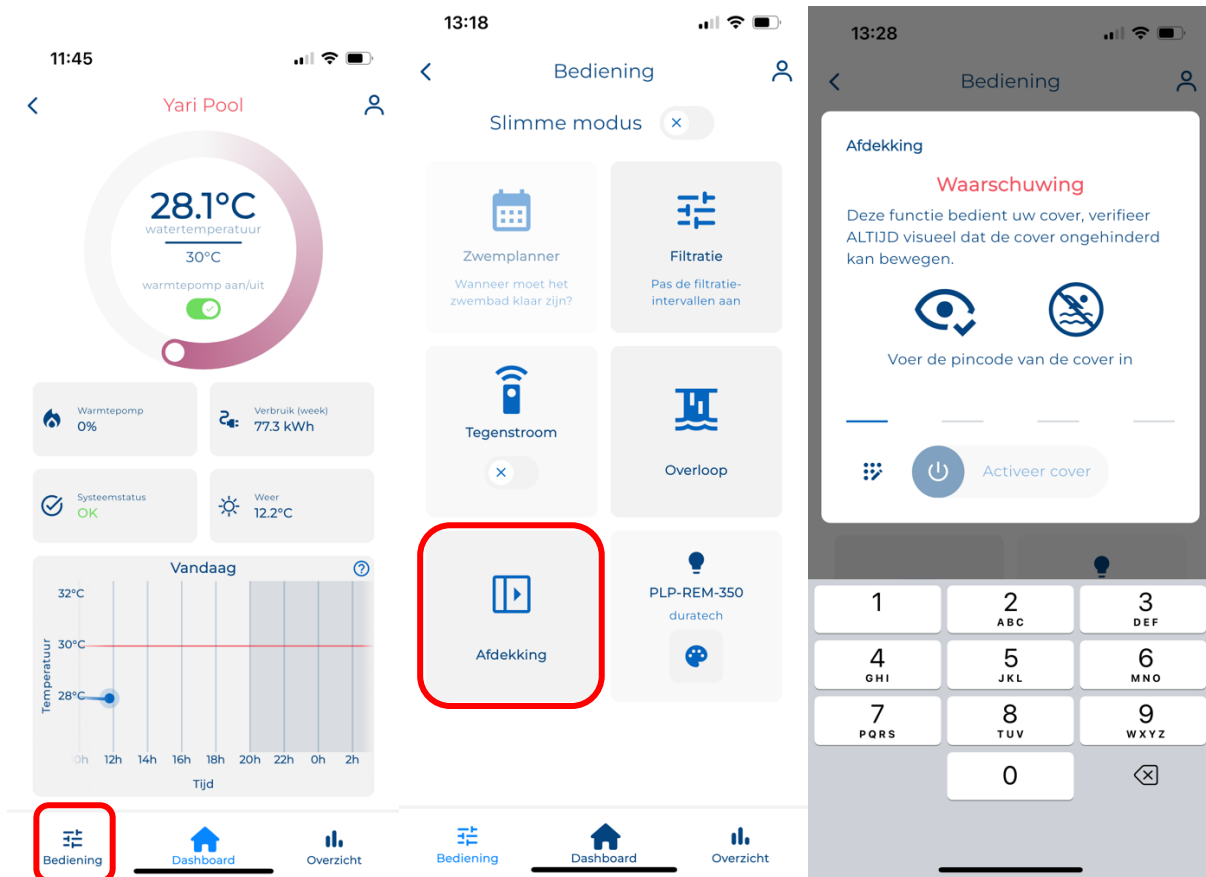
11:45

Yari Pool

28.1°C
watertemperatuur
30°C
warmtepomp aan/uit

Warmtepomp
0%

Verbruik (week)
77.3 kWh

Systeemstatus
OK

Weer
12.2°C

Vandaag

32°C
30°C
28°C
Temperatuur
0h 12h 14h 16h 18h 20h 22h 0h 2h
Tijd

Bediening
Dashboard
Overzicht

13:18

Bediening

Slimme modus

Zwemplanner
Wanneer moet het zwembad klaar zijn?

Filtratie
Pas de filtratie-intervallen aan

Tegenstroom

Overloop

Afdekking

PLP-REM-350
duratech

Bediening
Dashboard
Overzicht

13:28

Bediening

Afdekking

Waarschuwing

Deze functie bedient uw cover, verifieer ALTIJD visueel dat de cover ongehinderd kan bewegen.

Voer de pincode van de cover in

Activeer cover

1
2 ABC
3 DEF
4 GHI
5 JKL
6 MNO
7 PQRS
8 TUV
9 WXYZ
0